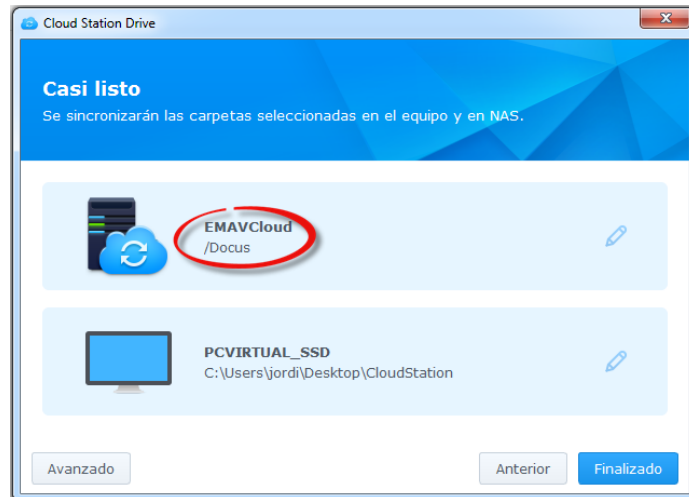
Cloud Station Drive

Casi listo

Se sincronizarán las carpetas seleccionadas en el equipo y en NAS.

EMAVCloud
/Docus

PCVIRTUAL_SSD
C:\Users\jordi\Desktop\CloudStation

Avanzado

Anterior

Finalizado